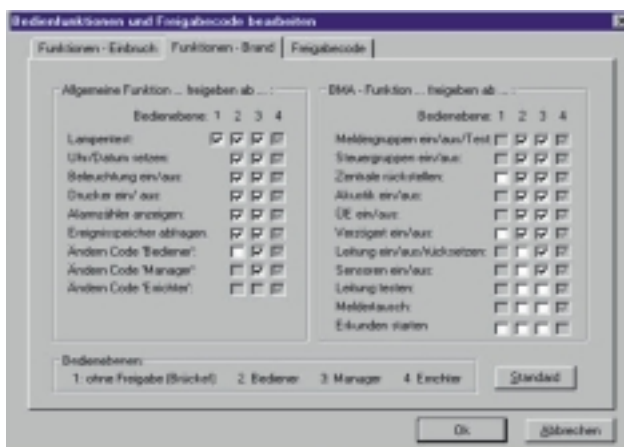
Bedienfunktionen und Freigabecode bearbeiten

Funktionen - Einbruch | Funktionen - Brand | Freigabecode

Allgemeine Funktion ... freigeben ab ... :

Bedienebene: 1 2 3 4

Lampentest:
Uhr/Datum setzen:
Beleuchtung ein/aus:
Drucker ein/ aus:
Alarmzähler anzeigen:
Ereignisspeicher abfragen:
Ändern Code 'Bediener':
Ändern Code 'Manager':
Ändern Code 'Errichter':

BMA - Funktion ... freigeben ab ... :

Bedienebene: 1 2 3 4

Meldergruppen ein/aus/Test:
Steuergruppen ein/aus:
Zentrale rückstellen:
Akustik ein/aus:
ÜE ein/aus:
Verzögert ein/aus:
Leitung ein/aus/rücksetzen:
Sensoren ein/aus:
Leitung testen:
Meldertausch:
Erkunden starten

Bedienebenen:
1: ohne Freigabe (Brücke!) 2: Bediener 3: Manager 4: Errichter

Standard

Ok

Abbrechen